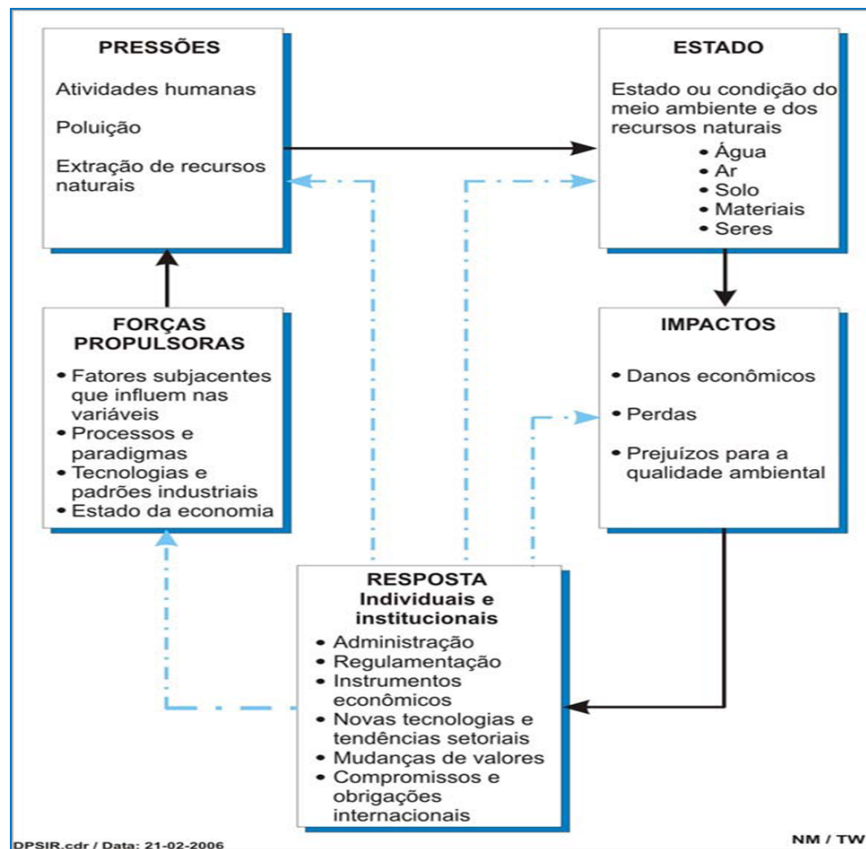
PRESSÕES

Atividades humanas

Poluição

Extração de recursos naturais

ESTADO

Estado ou condição do meio ambiente e dos recursos naturais

• Água
• Ar
• Solo
• Materiais
• Seres

FORÇAS PROPULSORAS

• Fatores subjacentes que influem nas variáveis
• Processos e paradigmas
• Tecnologias e padrões industriais
• Estado da economia

IMPACTOS

• Danos econômicos

• Perdas

• Prejuízos para a qualidade ambiental

RESPOSTA
Individuais e institucionais

• Administração
• Regulamentação
• Instrumentos econômicos
• Novas tecnologias e tendências setoriais
• Mudanças de valores
• Compromissos e obrigações internacionais

DPSIR.cdr / Data: 21-02-2006

NM / TW